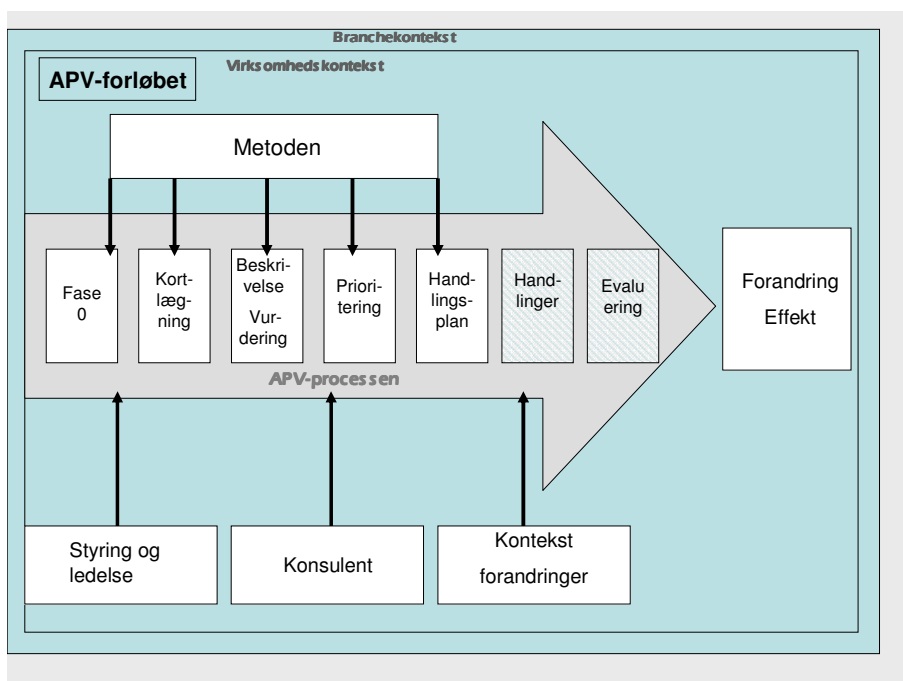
Branchekontekst

Virksomhedskontekst

APV-forløbet

Metoden

Fase 0

Kortlægning

Beskrivelse Vurdering

Prioritering

Handlingsplan

Handlinger

Evaluering

Forandring Effekt

APV-processen

Styring og ledelse

Konsulent

Kontekst forandringer